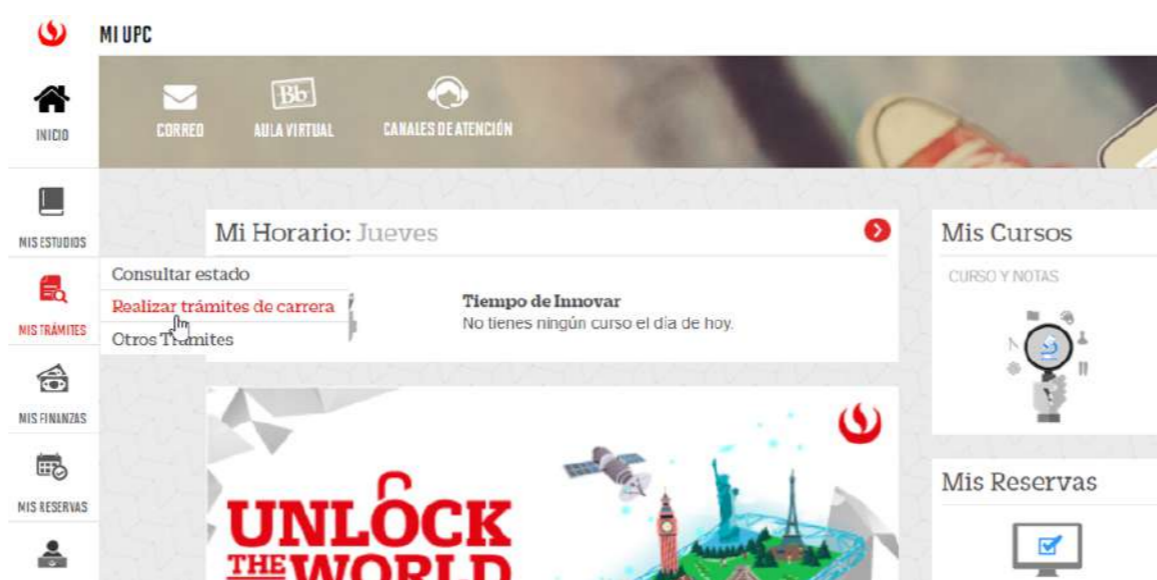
MI UPC

INICIO

CORREO

AULA VIRTUAL

CANALES DE ATENCIÓN

MIS ESTUDIOS

MIS TRÁMITES

MIS FINANZAS

MIS RESERVAS

Mi Horario: Jueves

Consultar estado

Realizar trámites de carrera

Otros Trámites

Tiempo de Innovar
No tienes ningún curso el día de hoy.

Mis Cursos

CURSO Y NOTAS

Mis Reservas

UNLOCK THE WORLD